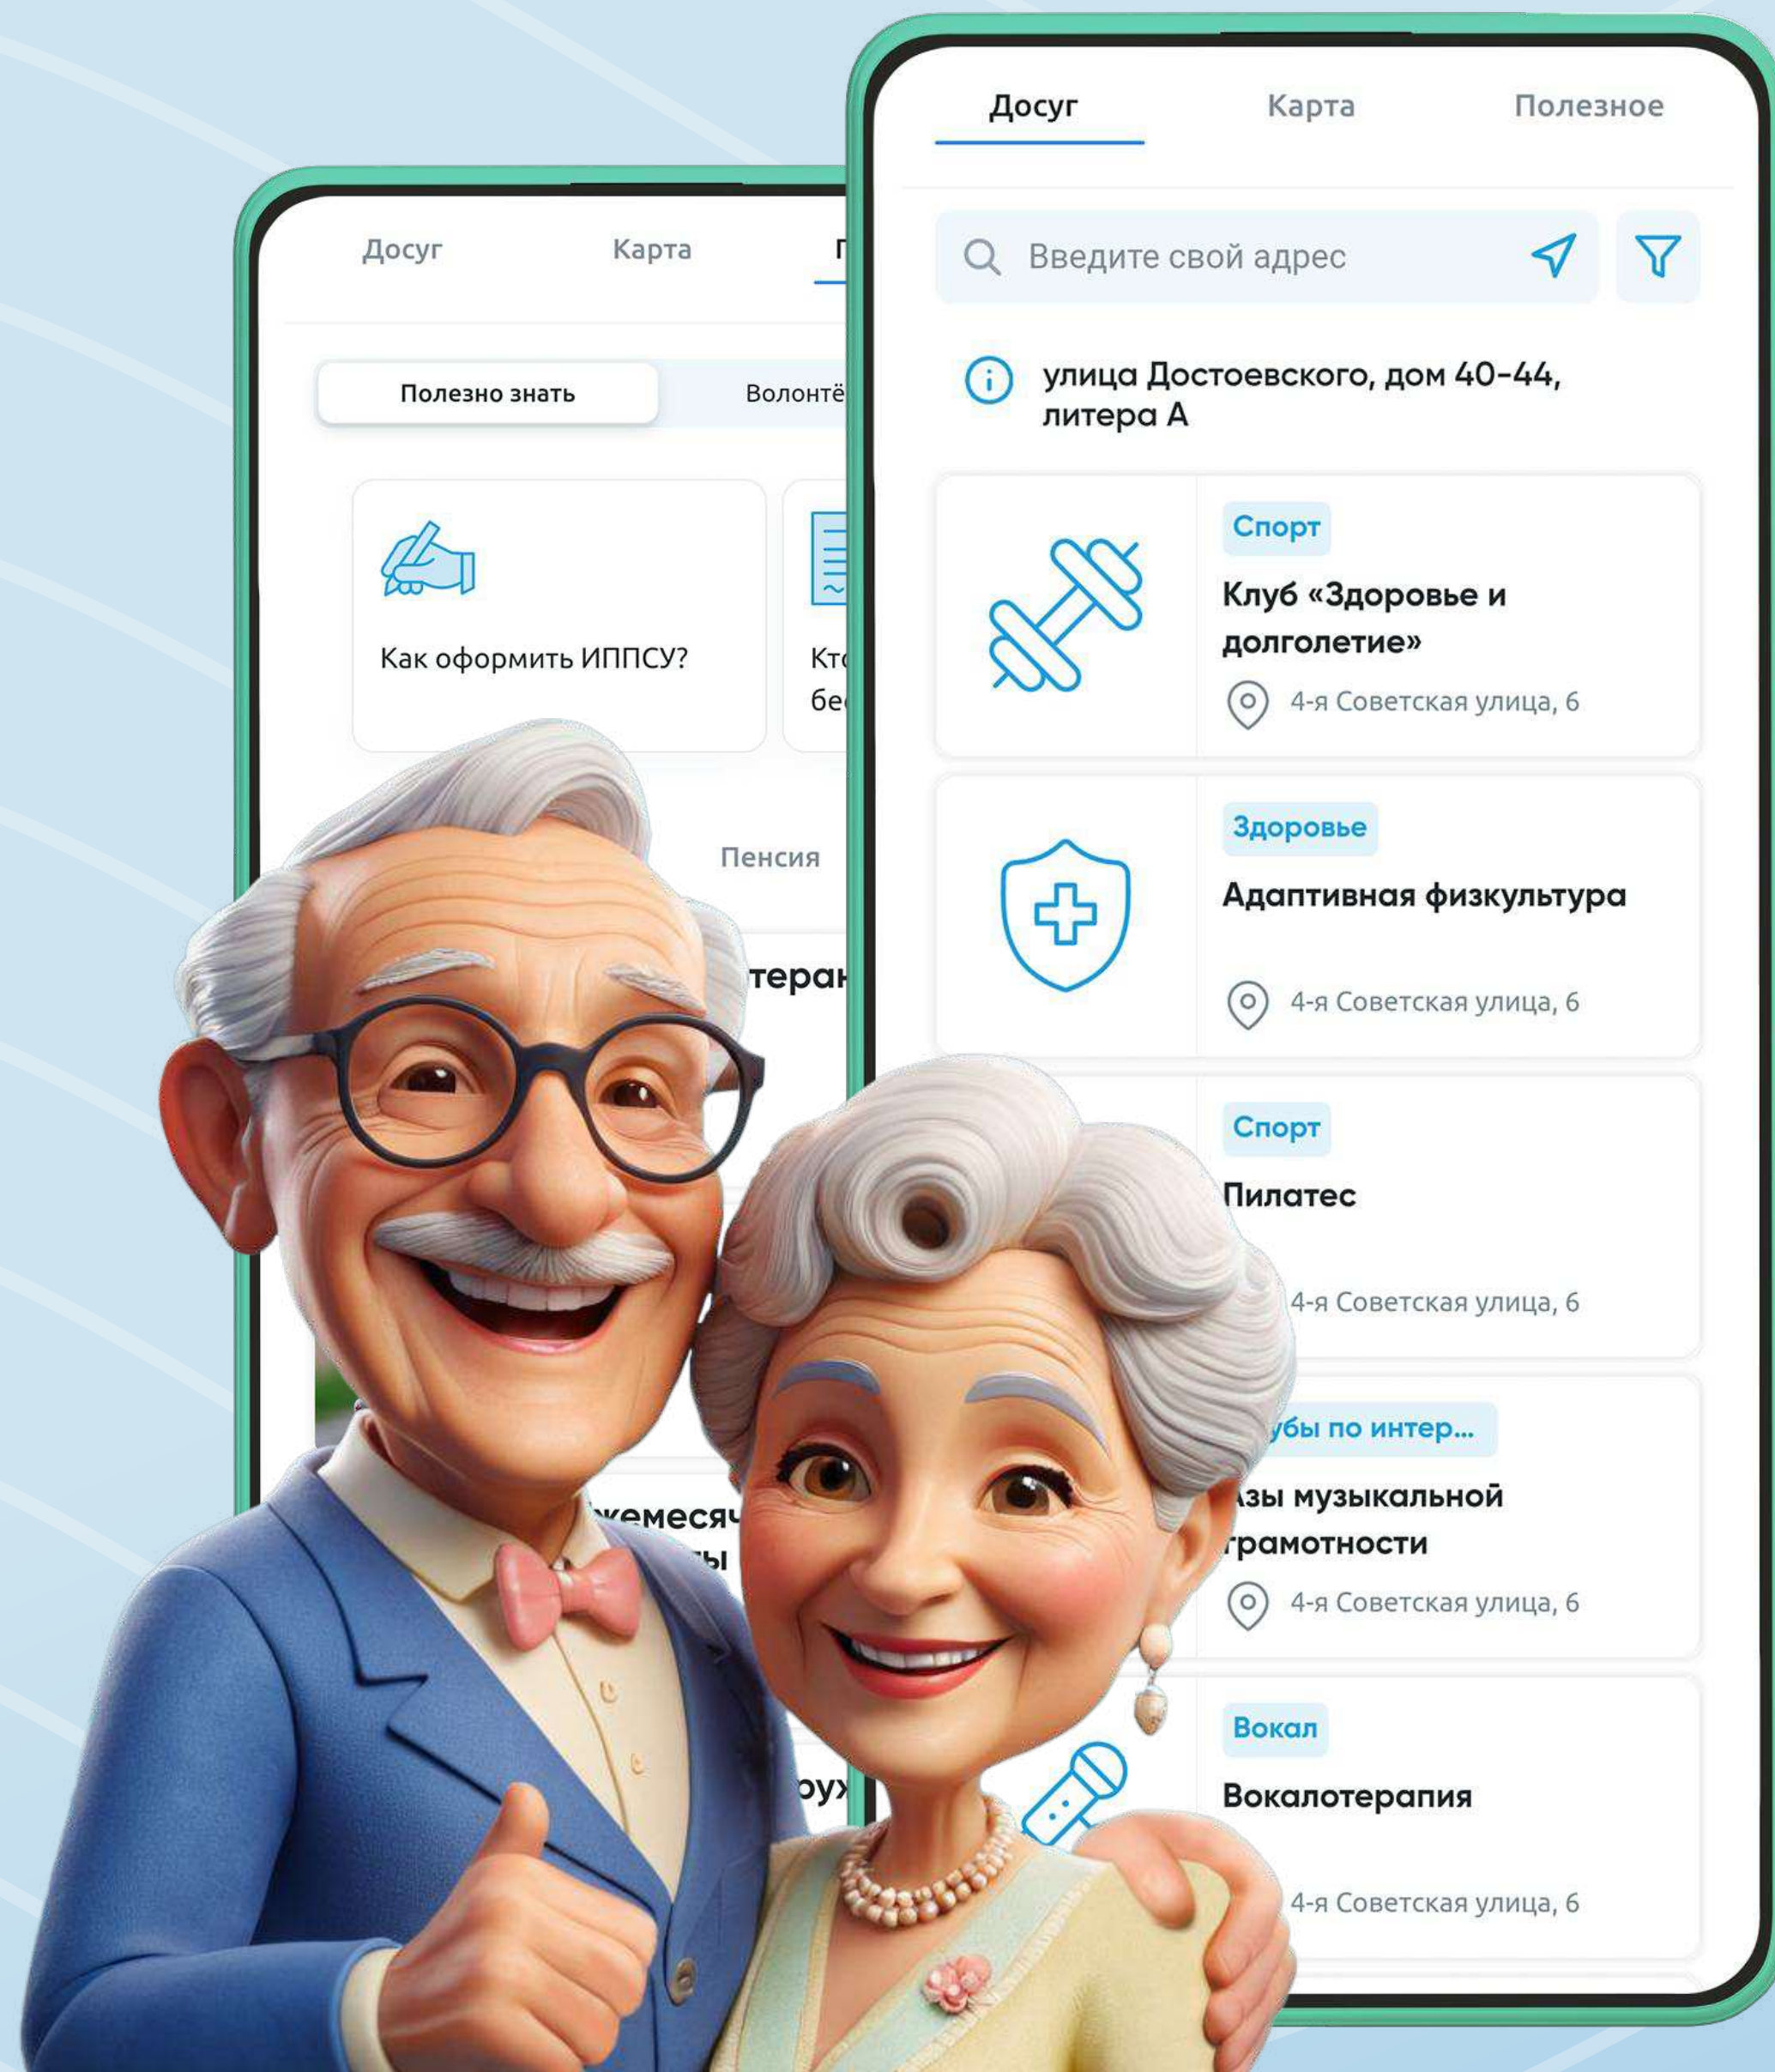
Досуг
Карта
П

Полезно знать
Волонтё

Как оформить ИППСУ?

Кто
бе

Пенсия

теран

жемесяч
ы

руж

Досуг
Карта
Полезное

Введите свой адрес

улица Достоевского, дом 40-44, литера А

Спорт
Клуб «Здоровье и долголетие»
4-я Советская улица, 6

Здоровье
Адаптивная физкультура
4-я Советская улица, 6

Спорт
Пилатес
4-я Советская улица, 6

убы по интер...
зы музыкальной грамотности
4-я Советская улица, 6

Вокал
Вокалотерапия
4-я Советская улица, 6